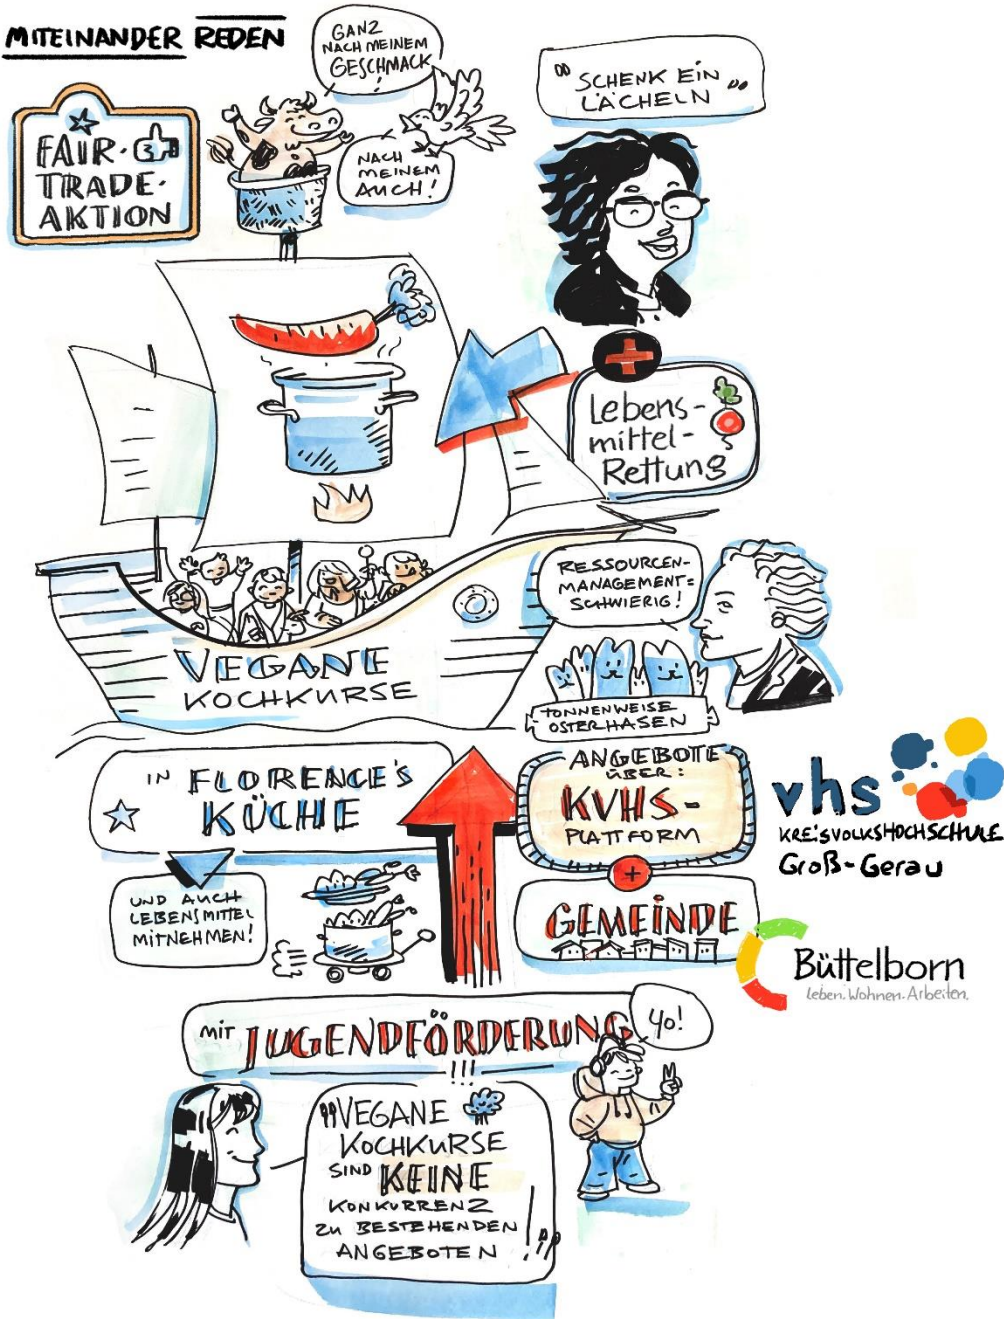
MITEINANDER REDEN

GANZ NACH MEINEM GESCHMACK

NACH MEINEM AUCH!

FAIR TRADE AKTION

„SCHENK EIN LÄCHELN"

Lebens-mittel-Rettung

RESSOURCEN-MANAGEMENT: SCHWIERIG!

VEGANE KOCHKURSE

TONNENWEISE OSTERHASEN

IN FLORENCE'S KÜCHE

UND AUCH LEBENSMITTEL MITNEHMEN!

ANGEBOTE ÜBER: KVHS-PLATTFORM

vhs KREISVOLKSHOCHSCHULE Groß-Gerau

GEMEINDE

Büttelborn leben. Wohnen. Arbeiten.

MIT JUGENDFÖRDERUNG !!!

Yo!

„VEGANE KOCHKURSE SIND KEINE KONKURRENZ ZU BESTEHENDEN ANGEBOTEN!"